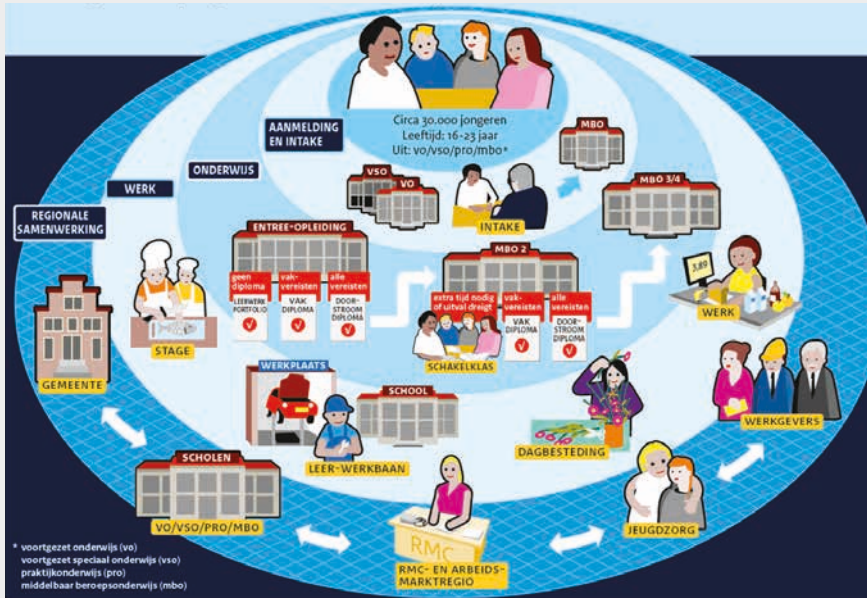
Circa 30.000 jongeren
Leeftijd: 16-23 jaar
Uit: vo/vso/pro/mbo*

AANMELDING EN INTAKE

ONDERWIJS

WERK

REGIONALE SAMENWERKING

MBO

VSO

VO

INTAKE

MBO 3/4

ENTREE-OPLEIDING

geen diploma
LEERWERK PORTFOLIO

vak-vereisten
VAK DIPLOMA

alle vereisten
DOOR-STROOM DIPLOMA

MBO 2

extra tijd nodig of uitval dreigt

vak-vereisten
VAK DIPLOMA

alle vereisten
DOOR-STROOM DIPLOMA

SCHAKELKLAS

3,89

WERK

STAGE

GEMEENTE

WERKPLAATS

SCHOOL

LEER-WERKBAAN

DAGBESTEDING

WERKGEVERS

SCHOLEN

VO/VSO/PRO/MBO

RMC

RMC- EN ARBEIDS-MARKTREGIO

JEUGDZORG

* voortgezet onderwijs (vo)
voortgezet speciaal onderwijs (vso)
praktijkonderwijs (pro)
middelbaar beroepsonderwijs (mbo)